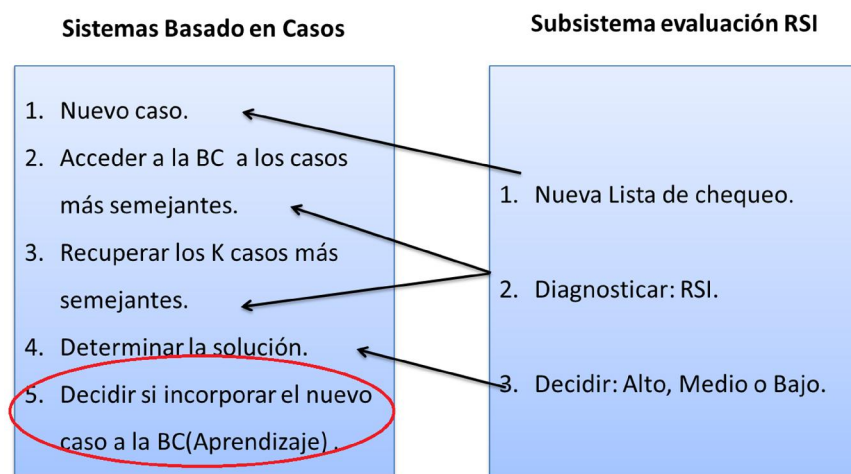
Sistemas Basado en Casos

1. Nuevo caso.
2. Acceder a la BC a los casos más semejantes.
3. Recuperar los K casos más semejantes.
4. Determinar la solución.
5. Decidir si incorporar el nuevo caso a la BC(Aprendizaje) .

Subsistema evaluación RSI

1. Nueva Lista de chequeo.
2. Diagnosticar: RSI.
3. Decidir: Alto, Medio o Bajo.